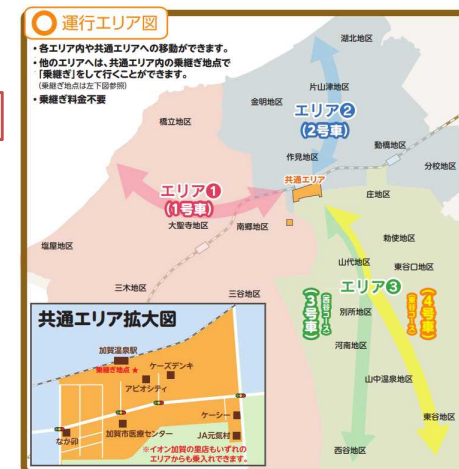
運行エリア図

・各エリア内や共通エリアへの移動ができます。
・他のエリアへは、共通エリア内の乗継ぎ地点で「乗継ぎ」をして行くことができます。
(乗継ぎ地点は左下図参照)
・乗継ぎ料金不要

湖北地区
片山津地区
金明地区
エリア②
(2号車)
動橋地区
橋立地区
作見地区
分校地区
共通エリア
エリア①
(1号車)
庄地区
大聖寺地区
南郷地区
勅使地区
塩屋地区
山代地区
東谷口地区
エリア③
三木地区
三谷地区
③号車
(西谷コース)
別所地区
④号車
(東谷コース)
河南地区
山中温泉地区
東谷地区
西谷地区

共通エリア拡大図
加賀温泉駅
乗継ぎ地点
ケーズデンキ
アビオシティ
ケーシー
加賀市医療センター
JA元気村
なか卯
※イオン加賀の里店もいずれのエリアからも乗入れできます。